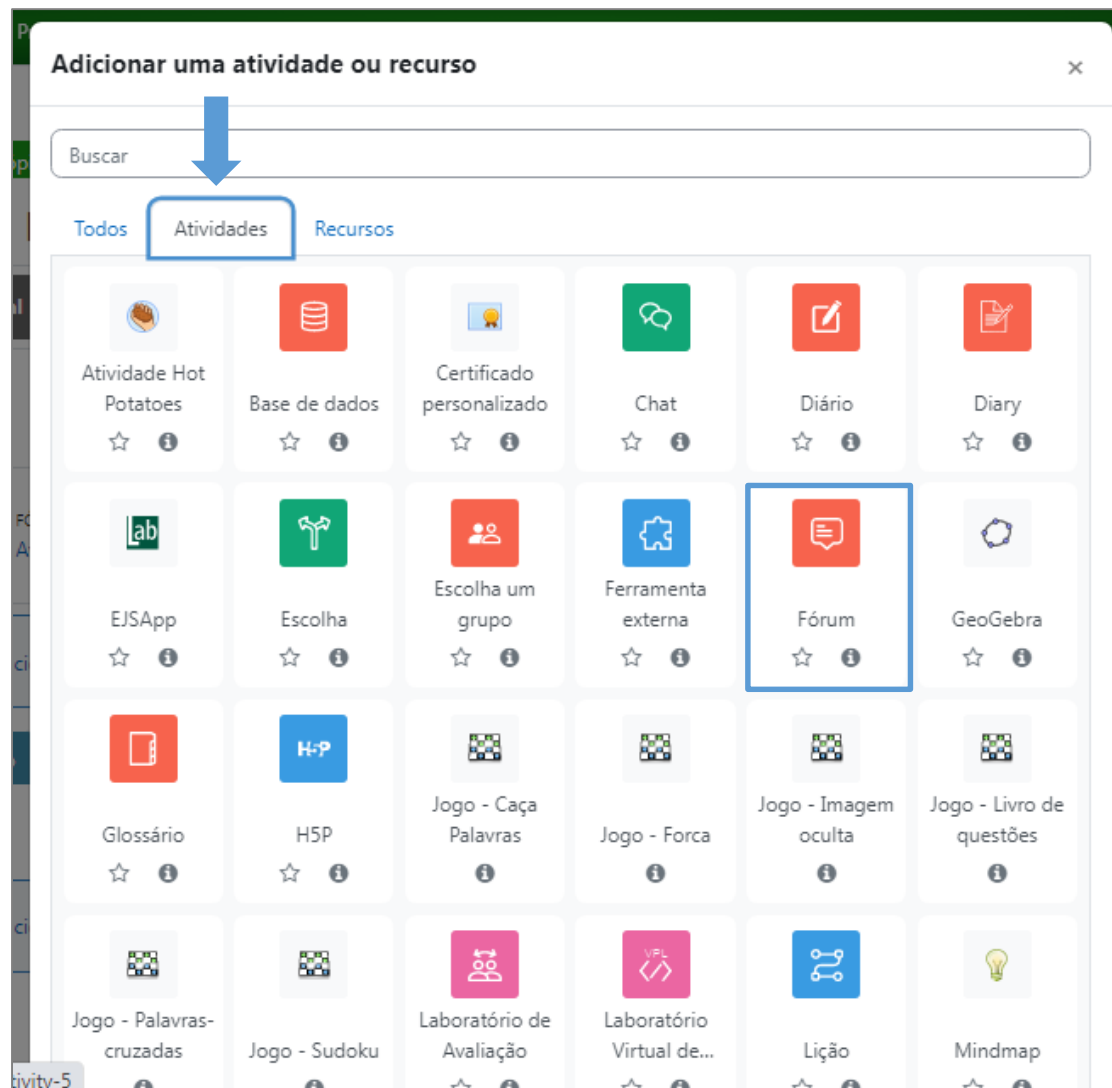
Adicionar uma atividade ou recurso

×

Buscar

Todos Atividades Recursos

Atividade Hot Potatoes

Base de dados

Certificado personalizado

Chat

Diário

Diary

EJSApp

Escolha

Escolha um grupo

Ferramenta externa

Fórum

GeoGebra

Glossário

H5P

Jogo - Caça Palavras

Jogo - Forca

Jogo - Imagem oculta

Jogo - Livro de questões

Jogo - Palavras-cruzadas

Jogo - Sudoku

Laboratório de Avaliação

Laboratório Virtual de...

Lição

Mindmap

tivity-5